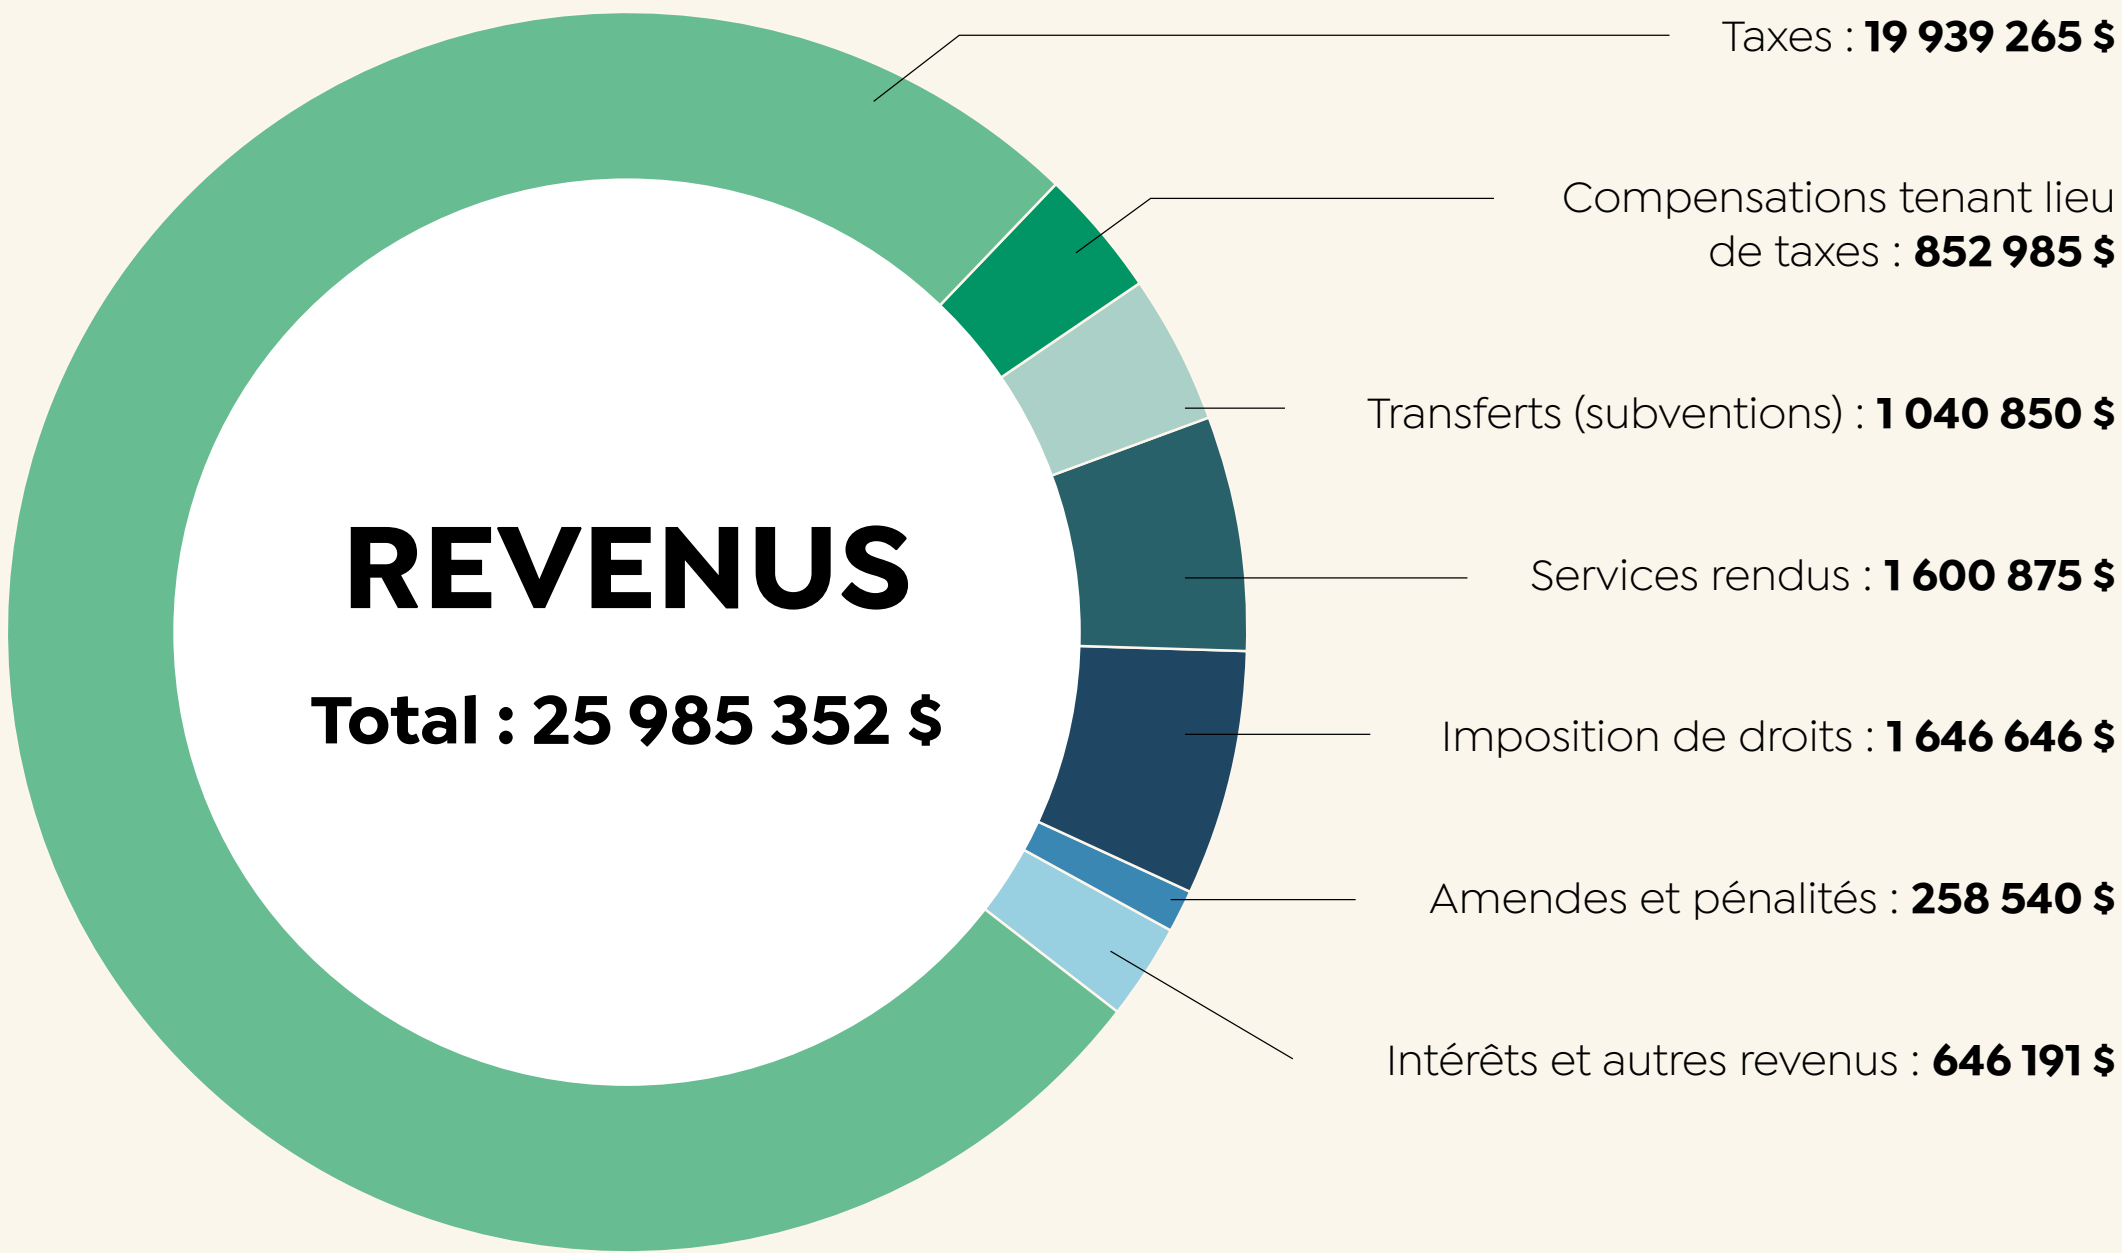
REVENUS

Total : 25 985 352 $

Taxes : 19 939 265 $

Compensations tenant lieu de taxes : 852 985 $

Transferts (subventions) : 1 040 850 $

Services rendus : 1 600 875 $

Imposition de droits : 1 646 646 $

Amendes et pénalités : 258 540 $

Intérêts et autres revenus : 646 191 $